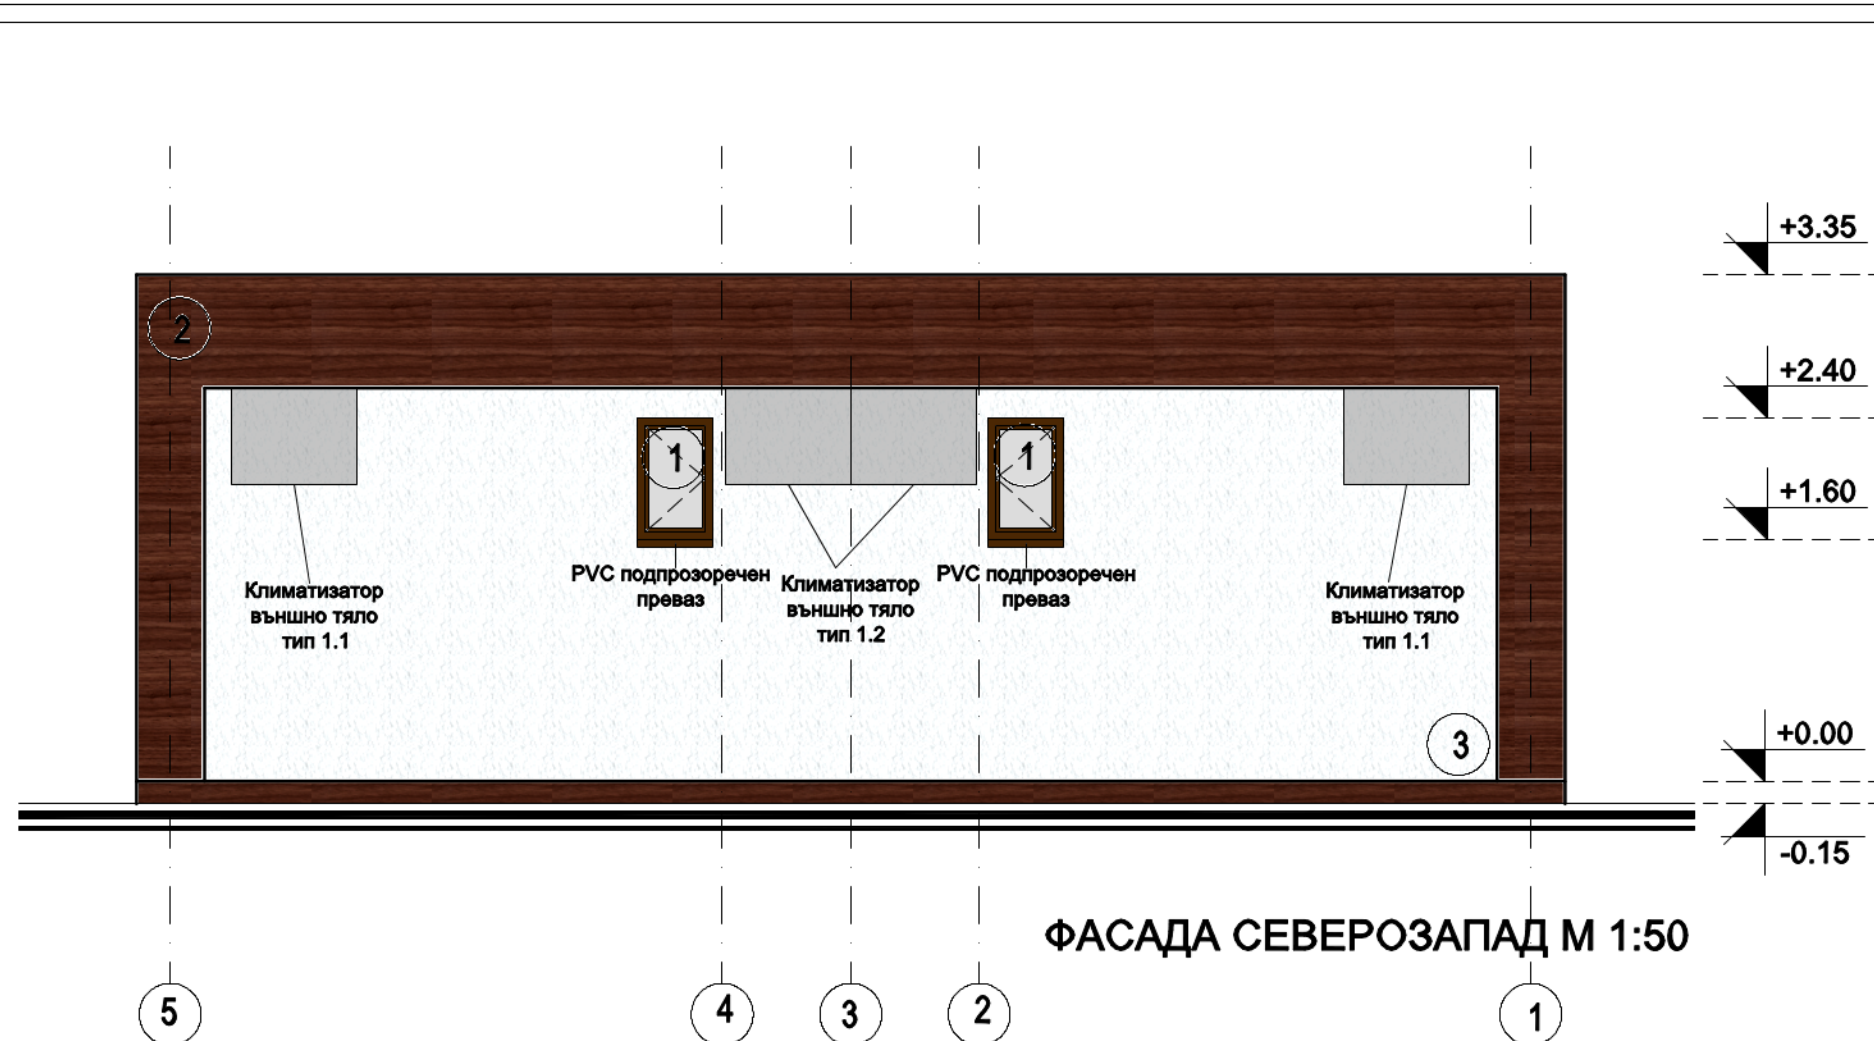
+3.35

+2.40

+1.60

+0.00

-0.15

2

1

1

3

Климатизатор външно тяло тип 1.1

PVC подпрозоречен преваз

Климатизатор външно тяло тип 1.2

PVC подпрозоречен преваз

Климатизатор външно тяло тип 1.1

ФАСАДА СЕВЕРОЗАПАД М 1:50

5

4

3

2

1